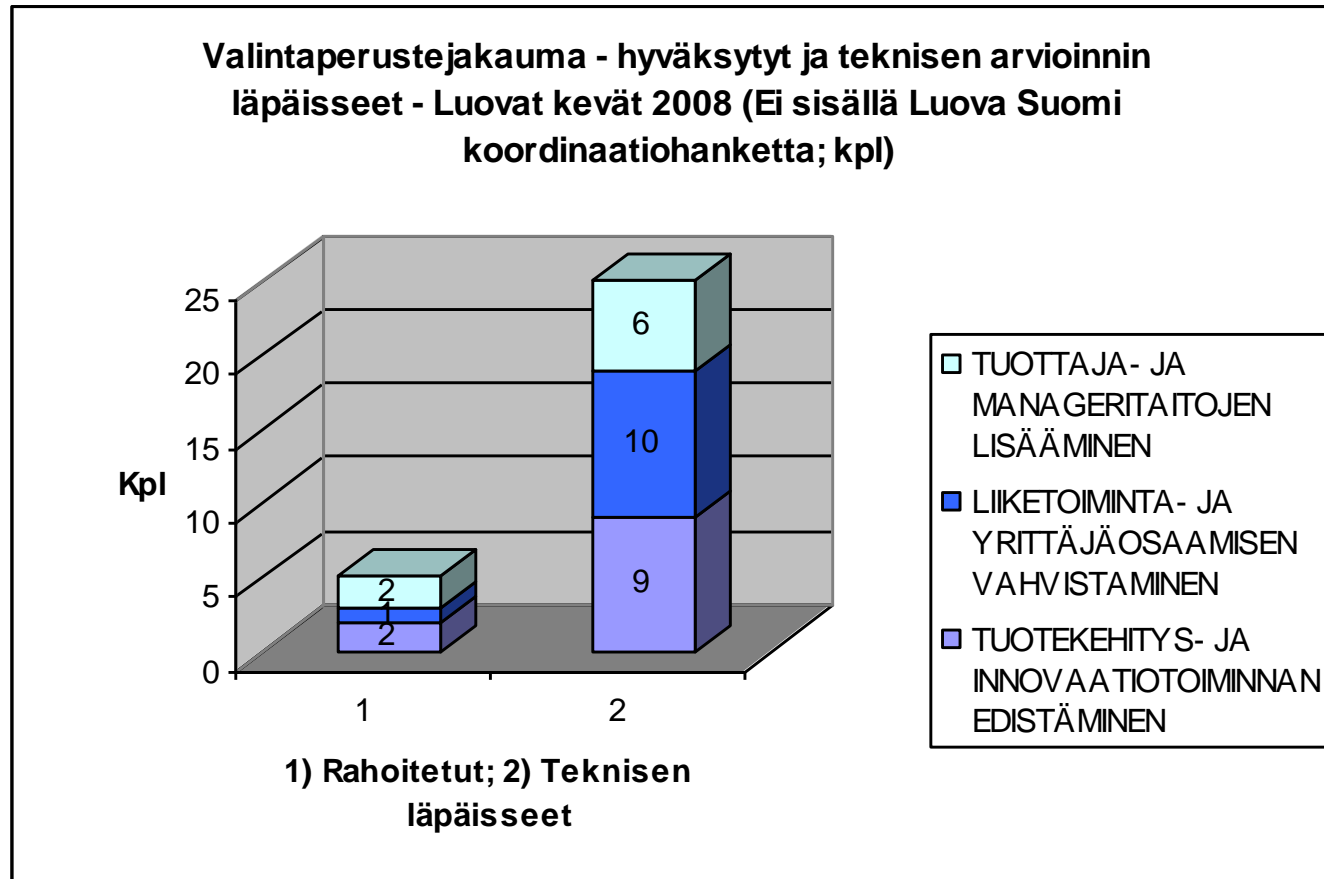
Valintaperustejakauma - hyväksytyt ja teknisen arvioinnin läpäisseet - Luovat kevät 2008 (Ei sisällä Luova Suomi koordinaatiohanketta; kpl)

25
20
15
10
5
0

Kpl

2
1
2

6
10
9

1
2

1) Rahoitetut; 2) Teknisen läpäisseet

TUOTTAJA- JA MANAGERITAITOJEN LISÄÄMINEN
LIIKETOIMINTA- JA YRITTÄJÄOSAAMISEN VAHVISTAMINEN
TUOTEKEHITYS- JA INNOVAATIOTOIMINNAN EDISTÄMINEN